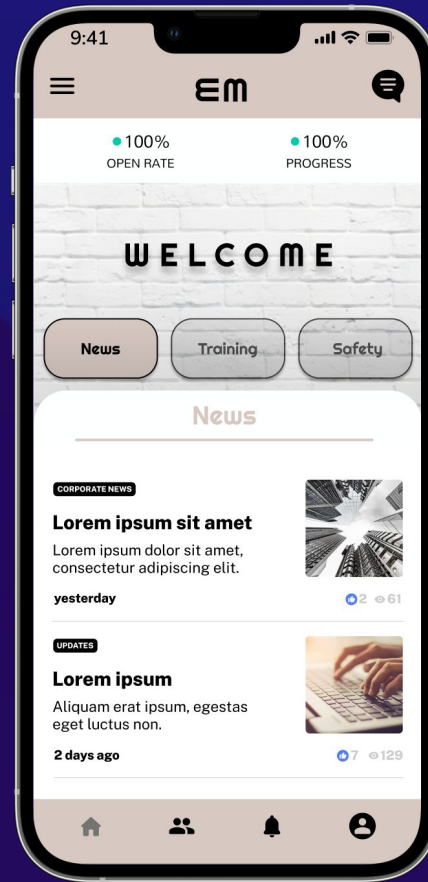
9:41

EM

100%
OPEN RATE

100%
PROGRESS

WELCOME

News

Training

Safety

News

CORPORATE NEWS

Lorem ipsum sit amet

Lorem ipsum dolor sit amet, consectetur adipiscing elit.

yesterday

2 61

UPDATES

Lorem ipsum

Aliquam erat ipsum, egestas eget luctus non.

2 days ago

7 129